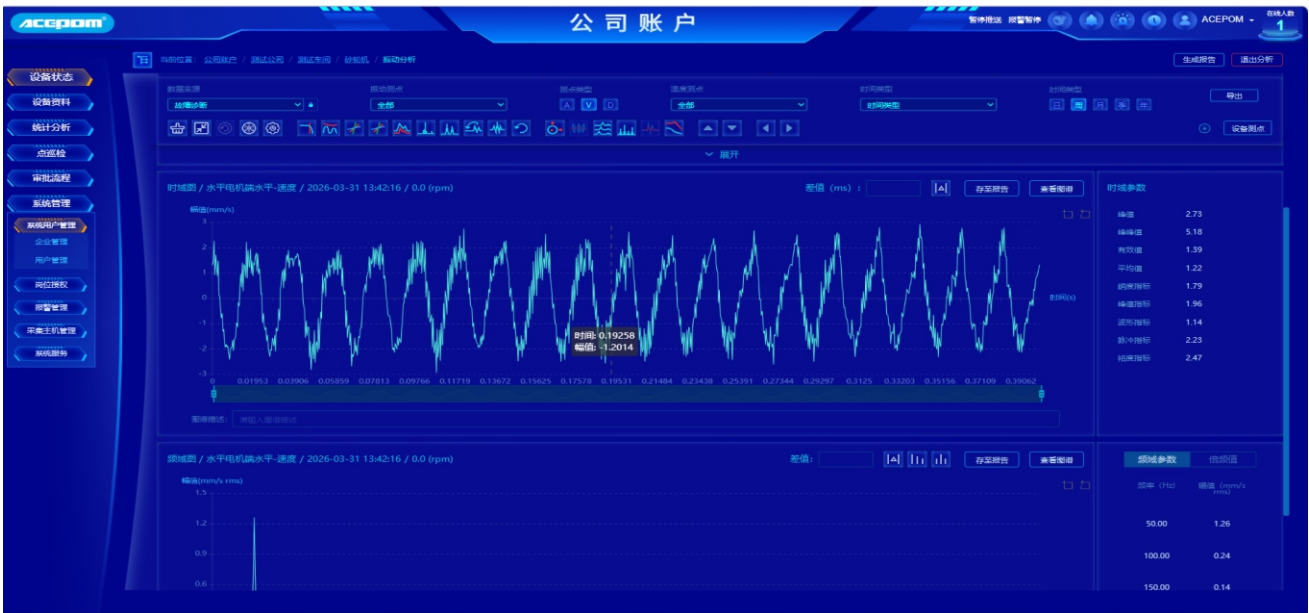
ACEPOM

公司账户

暂停推送 报警暂停 ACEPOM 在线人数 1

设备状态
设备资料
统计分析
点巡检
审批流程
系统管理
系统用户管理
企业管理
用户管理
岗位授权
报警管理
采集主机管理
系统服务

当前位置 公司账户 / 测试公司 / 测试车间 / 纺织机 / 振动分析

生成报告 退出分析

数据来源 故障诊断
振动测点 全部
测点类型 A V D
温度测点 全部
时间类型 时间类型
时间类型

导出

设备测点

展开

时域图 / 水平电机端水平-速度 / 2026-03-31 13:42:16 / 0.0 (rpm)

差值 (ms) :

存至报告 查看图谱

幅值(mm/s)

3
2
1
0
-1
-2
-3

时间(s)

时间: 0.19258
幅值: -1.2014

0 0.01953 0.03906 0.05859 0.07813 0.09766 0.11719 0.13672 0.15625 0.17578 0.19531 0.21484 0.23438 0.25391 0.27344 0.29297 0.3125 0.33203 0.35156 0.37109 0.39062

图谱描述: 请输入图谱描述

时域参数

| | |
|---|---|
| 峰值 | 2.73 |
| 峰峰值 | 5.18 |
| 有效值 | 1.39 |
| 平均值 | 1.22 |
| 峭度指标 | 1.79 |
| 峰值指标 | 1.96 |
| 波形指标 | 1.14 |
| 脉冲指标 | 2.23 |
| 裕度指标 | 2.47 |

频域图 / 水平电机端水平-速度 / 2026-03-31 13:42:16 / 0.0 (rpm)

差值:

存至报告 查看图谱

幅值(mm/s rms)

1.5
1.2
0.9
0.6

频域参数 倍频值

| 频率 (Hz) | 幅值 (mm/s rms) |
|---|---|
| 50.00 | 1.26 |
| 100.00 | 0.24 |
| 150.00 | 0.14 |